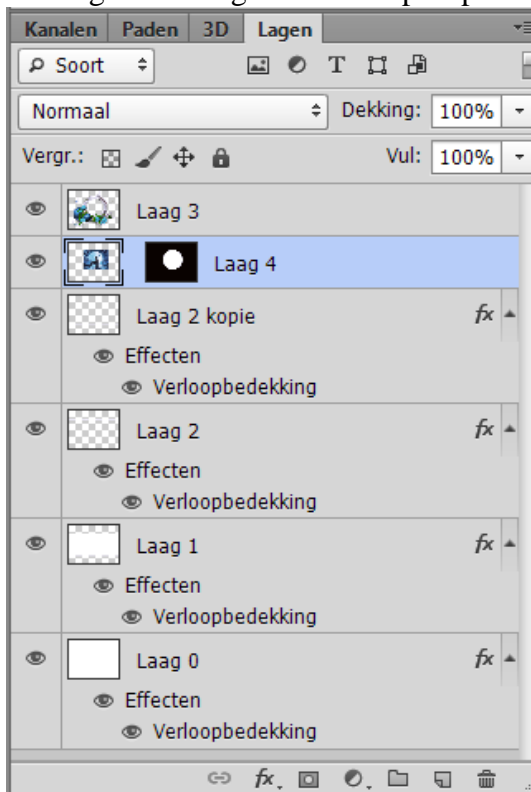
Kanalen | Paden | 3D | Lagen

Soort

Normaal

Dekking: 100%

Vergr.:

Vul: 100%

Laag 3

Laag 4

Laag 2 kopie

fx

Effecten

Verloopbedekking

Laag 2

fx

Effecten

Verloopbedekking

Laag 1

fx

Effecten

Verloopbedekking

Laag 0

fx

Effecten

Verloopbedekking

fx